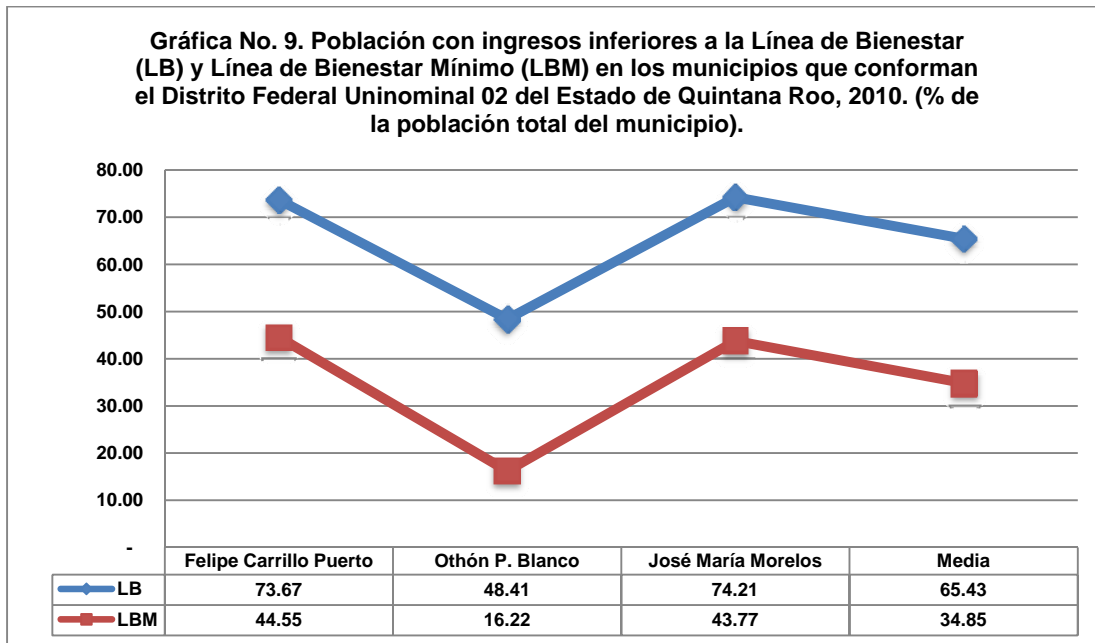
Gráfica No. 9. Población con ingresos inferiores a la Línea de Bienestar (LB) y Línea de Bienestar Mínimo (LBM) en los municipios que conforman el Distrito Federal Uninominal 02 del Estado de Quintana Roo, 2010. (% de la población total del municipio).

80.00
70.00
60.00
50.00
40.00
30.00
20.00
10.00
-

| | Felipe Carrillo Puerto | Othón P. Blanco | José María Morelos | Media |
|---|---|---|---|---|
| LB | 73.67 | 48.41 | 74.21 | 65.43 |
| LBM | 44.55 | 16.22 | 43.77 | 34.85 |